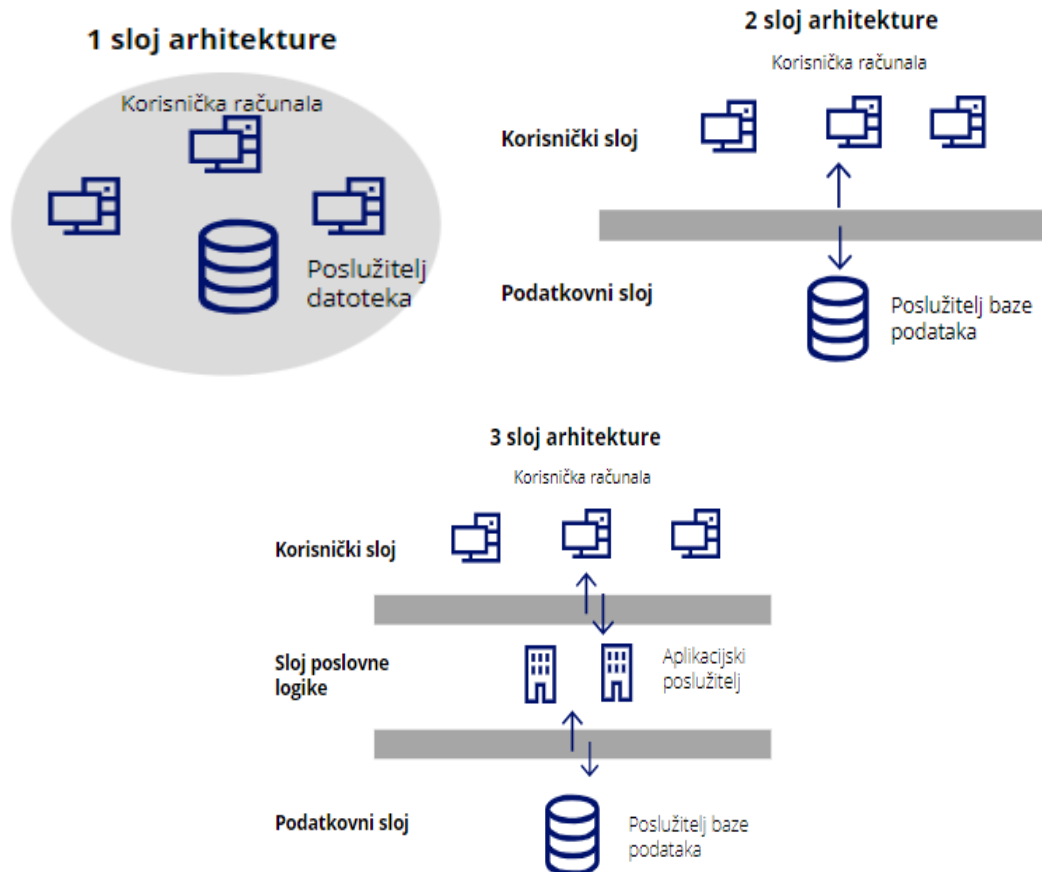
1 sloj arhitekture

Korisnička računala

Poslužitelj datoteka

2 sloj arhitekture

Korisnička računala

Korisnički sloj

Podatkovni sloj

Poslužitelj baze podataka

3 sloj arhitekture

Korisnička računala

Korisnički sloj

Sloj poslovne logike

Aplikacijski poslužitelj

Podatkovni sloj

Poslužitelj baze podataka